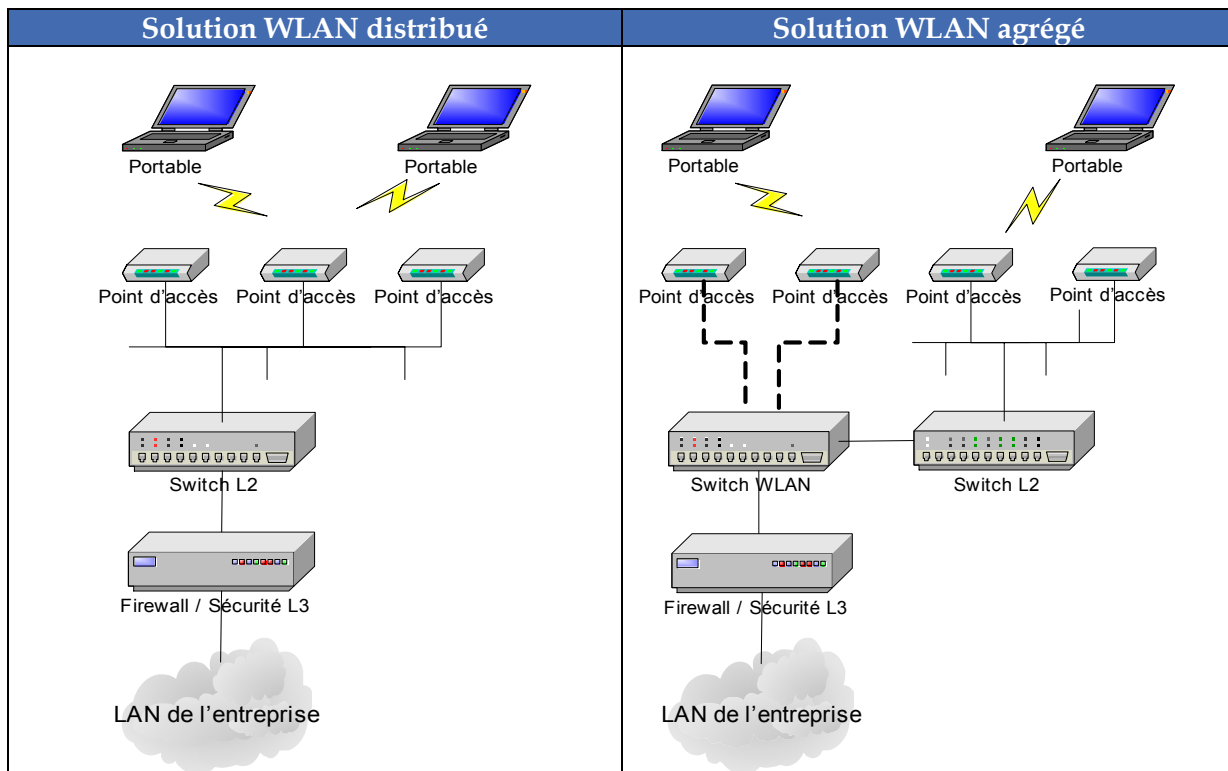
| Solution WLAN distribué | Solution WLAN agrégé |
|---|---|
| Portable Portable Point d'accès Point d'accès Point d'accès Switch L2 Firewall / Sécurité L3 LAN de l'entreprise | Portable Portable Point d'accès Point d'accès Point d'accès Point d'accès Switch WLAN Switch L2 Firewall / Sécurité L3 LAN de l'entreprise |